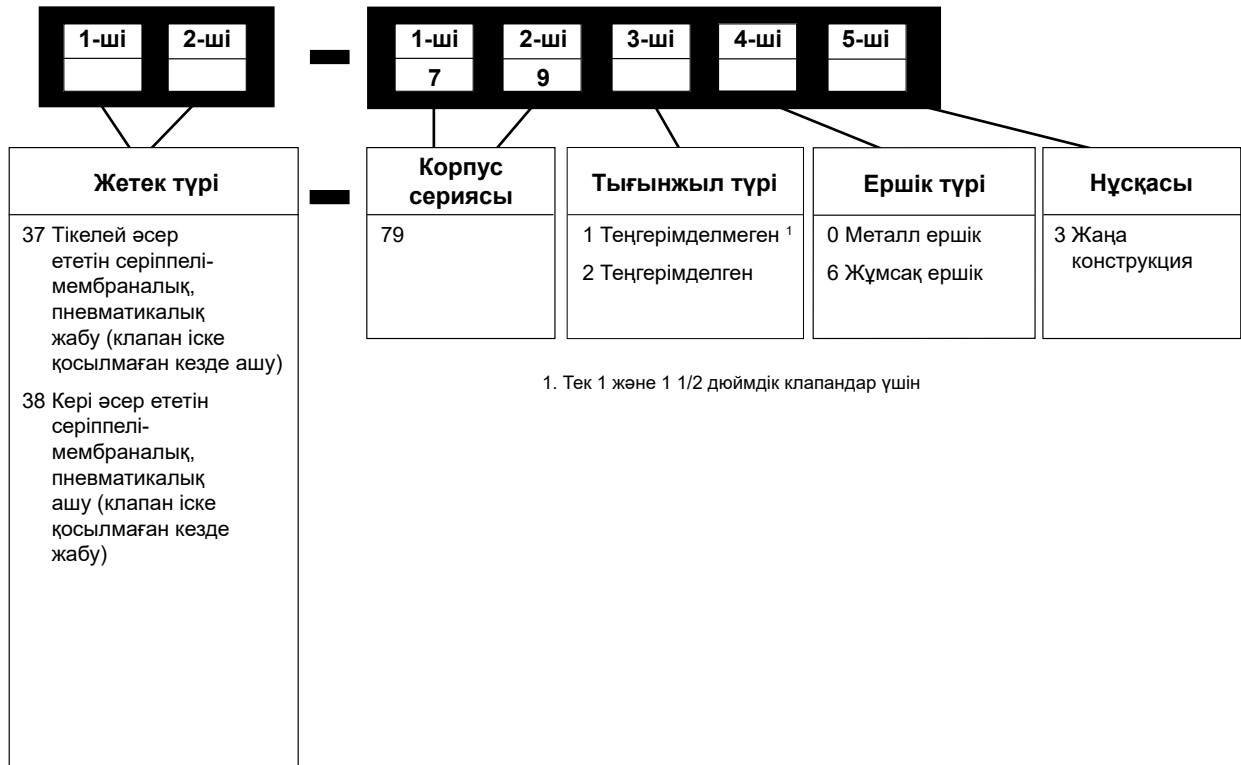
1-ші 2-ші

–

1-ші 2-ші 3-ші 4-ші 5-ші
7 9

Жетек түрі

37 Тікелей әсер ететін серіппелі-мембраналық, пневматикалық жабу (клапан іске қосылмаған кезде ашу)

38 Кері әсер ететін серіппелі-мембраналық, пневматикалық ашу (клапан іске қосылмаған кезде жабу)

–

Корпус сериясы

79

Тығынжыл түрі

1 Теңгерімделмеген $^1$

2 Теңгерімделген

Ершік түрі

0 Металл ершік

6 Жұмсақ ершік

Нұсқасы

3 Жаңа конструкция

1. Тек 1 және 1 1/2 дюймдік клапандар үшін